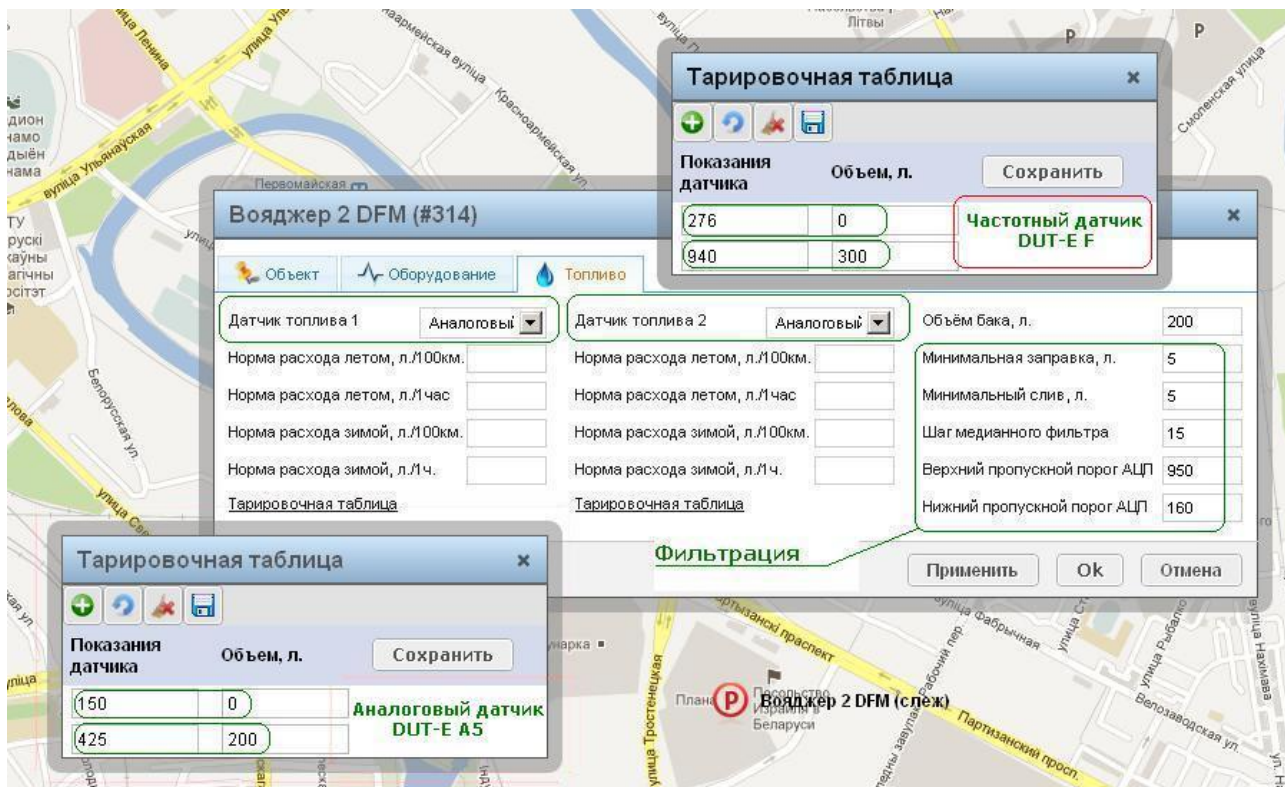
Тарировочная таблица ×

Показания датчика | Объем, л. | Сохранить

| Показания датчика | Объем, л. |
|---|---|
| 276 | 0 |
| 940 | 300 |

Частотный датчик DUT-E F

Вояджер 2 DFM (#314) ×

Объект | Оборудование | Топливо

Датчик топлива 1 Аналоговый
Норма расхода летом, л./100км.
Норма расхода летом, л./1час
Норма расхода зимой, л./100км.
Норма расхода зимой, л./1ч.
Тарировочная таблица

Датчик топлива 2 Аналоговый
Норма расхода летом, л./100км.
Норма расхода летом, л./1час
Норма расхода зимой, л./100км.
Норма расхода зимой, л./1ч.
Тарировочная таблица

Объём бака, л. 200
Минимальная заправка, л. 5
Минимальный слив, л. 5
Шаг медианного фильтра 15
Верхний пропускной порог АЦП 950
Нижний пропускной порог АЦП 160

Фильтрация

Применить | Ok | Отмена

Тарировочная таблица ×

Показания датчика | Объем, л. | Сохранить

| Показания датчика | Объем, л. |
|---|---|
| 150 | 0 |
| 425 | 200 |

Аналоговый датчик DUT-E A5

Вояджер 2 DFM (слеж)

улица Ленина, улица Ульяновская, вуліца Ульянаўская, Первомайская, Красноармейская ул., Белорусская ул., Партызанскі праспект, Партизанский просп., улица Тростенецкая, улица Фабричная, Смоленская улица, Велозаводская ул., улица Нахимова, Посольство Израиля в Беларуси, Літвы, Стадион Динамо